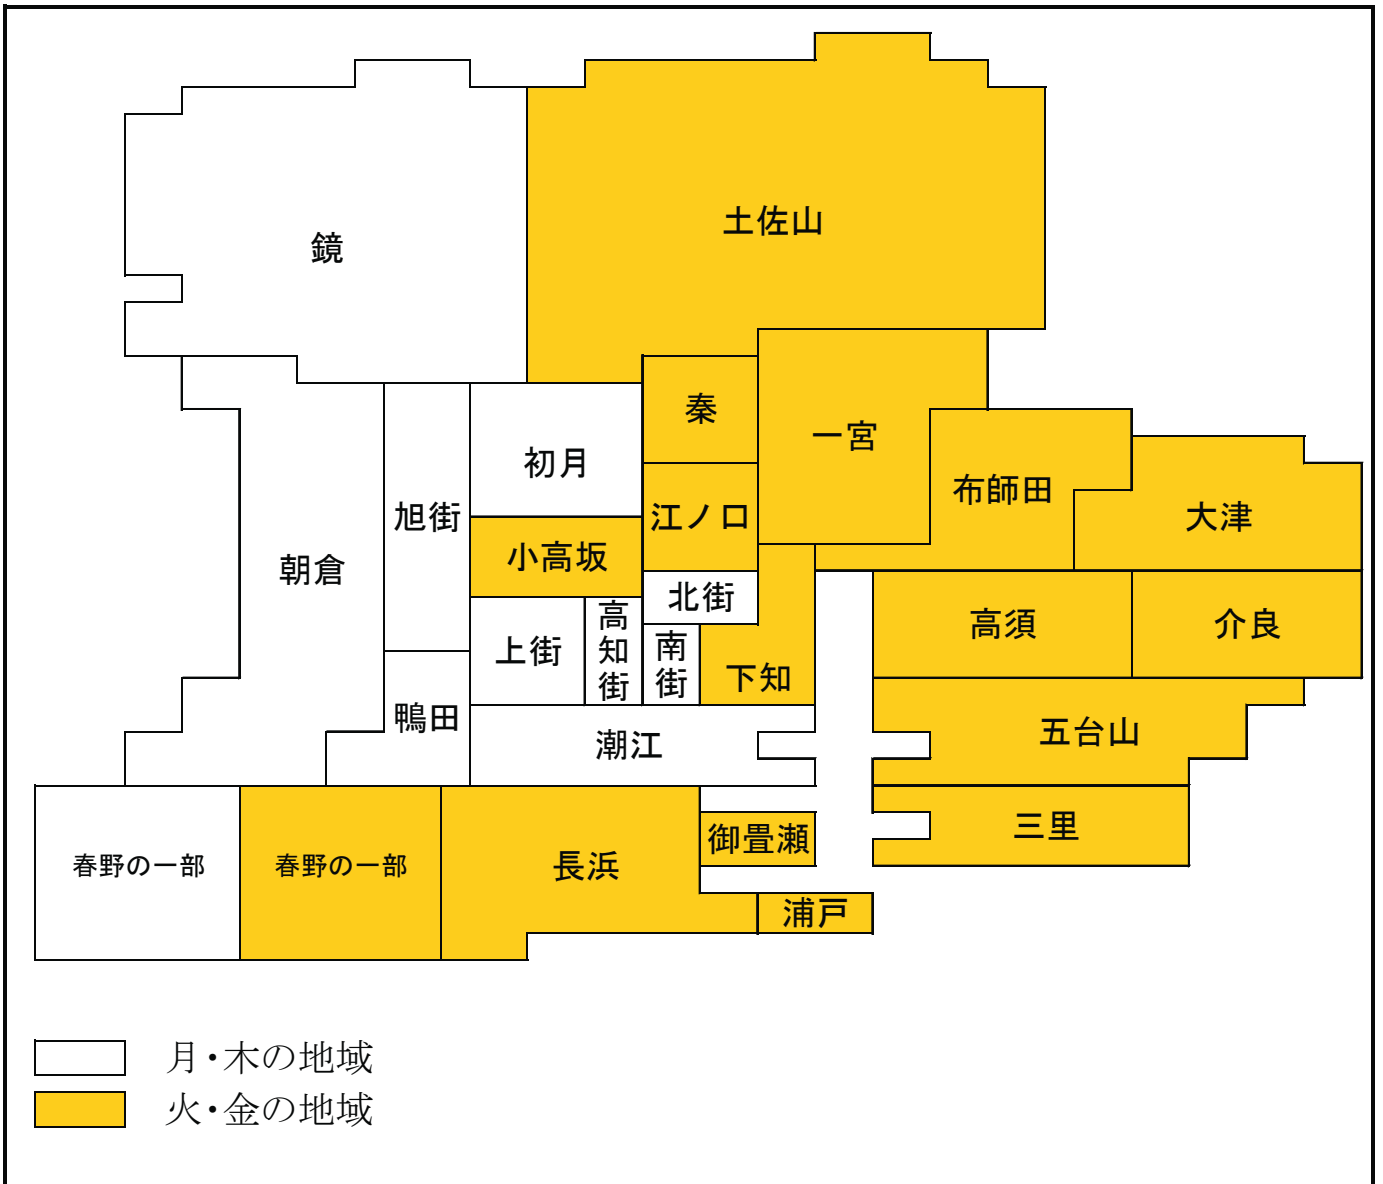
鏡

土佐山

秦

一宮

初月

布師田

大津

旭街

江ノ口

小高坂

朝倉

北街

高須

介良

上街

高知街

南街

下知

鴨田

五台山

潮江

三里

春野の一部

春野の一部

長浜

御畳瀬

浦戸

月・木の地域

火・金の地域